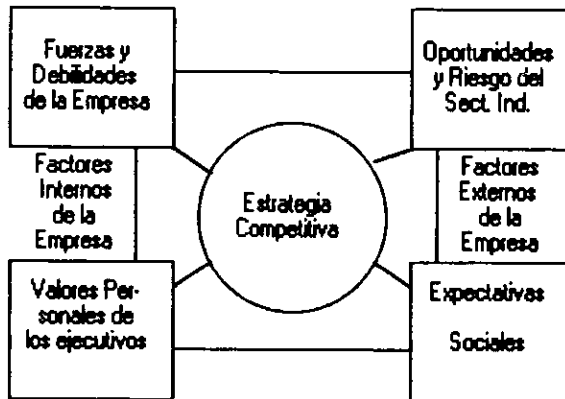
Fuerzas y Debilidades de la Empresa

Oportunidades y Riesgo del Sect. Ind.

Factores Internos de la Empresa

Estrategia Competitiva

Factores Externos de la Empresa

Valores Personales de los ejecutivos

Expectativas Sociales